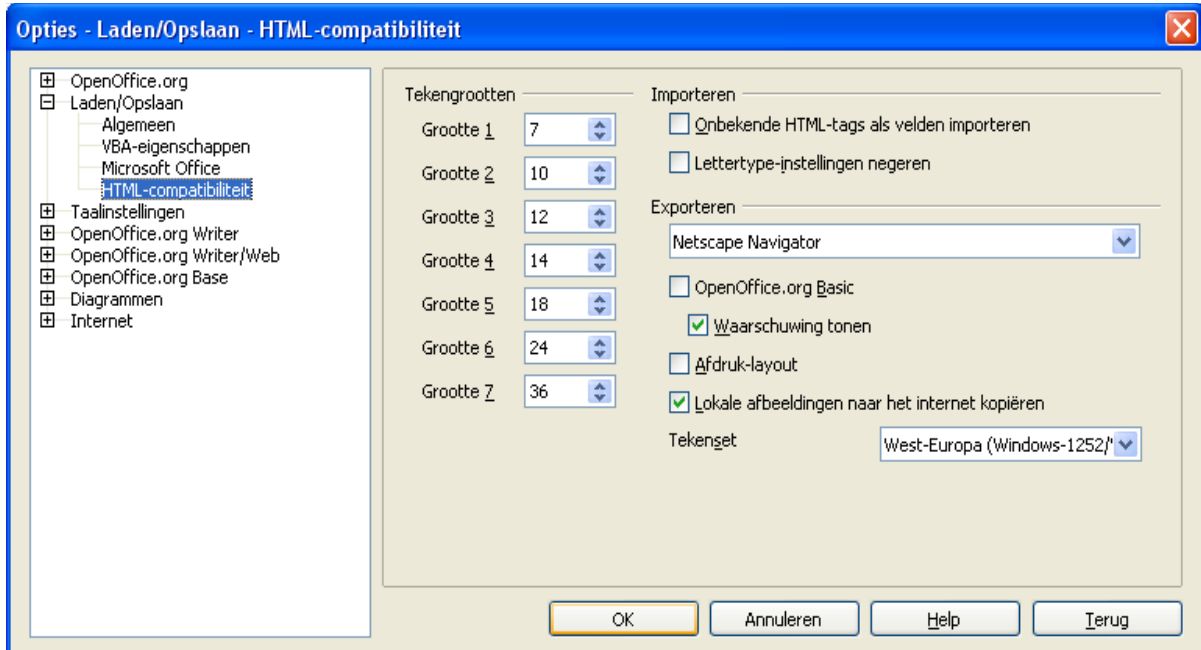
Opties - Laden/Opslaan - HTML-compatibiliteit

OpenOffice.org
Laden/Opslaan
Algemeen
VBA-eigenschappen
Microsoft Office
HTML-compatibiliteit
Taalinstellingen
OpenOffice.org Writer
OpenOffice.org Writer/Web
OpenOffice.org Base
Diagrammen
Internet

Tekengrootten
Grootte 1 7
Grootte 2 10
Grootte 3 12
Grootte 4 14
Grootte 5 18
Grootte 6 24
Grootte 7 36

Importeren
Onbekende HTML-tags als velden importeren
Lettertype-instellingen negeren

Exporteren
Netscape Navigator
OpenOffice.org Basic
Waarschuwing tonen
Afdruk-layout
Lokale afbeeldingen naar het internet kopiëren
Tekenset West-Europa (Windows-1252/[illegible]

OK Annuleren Help Terug